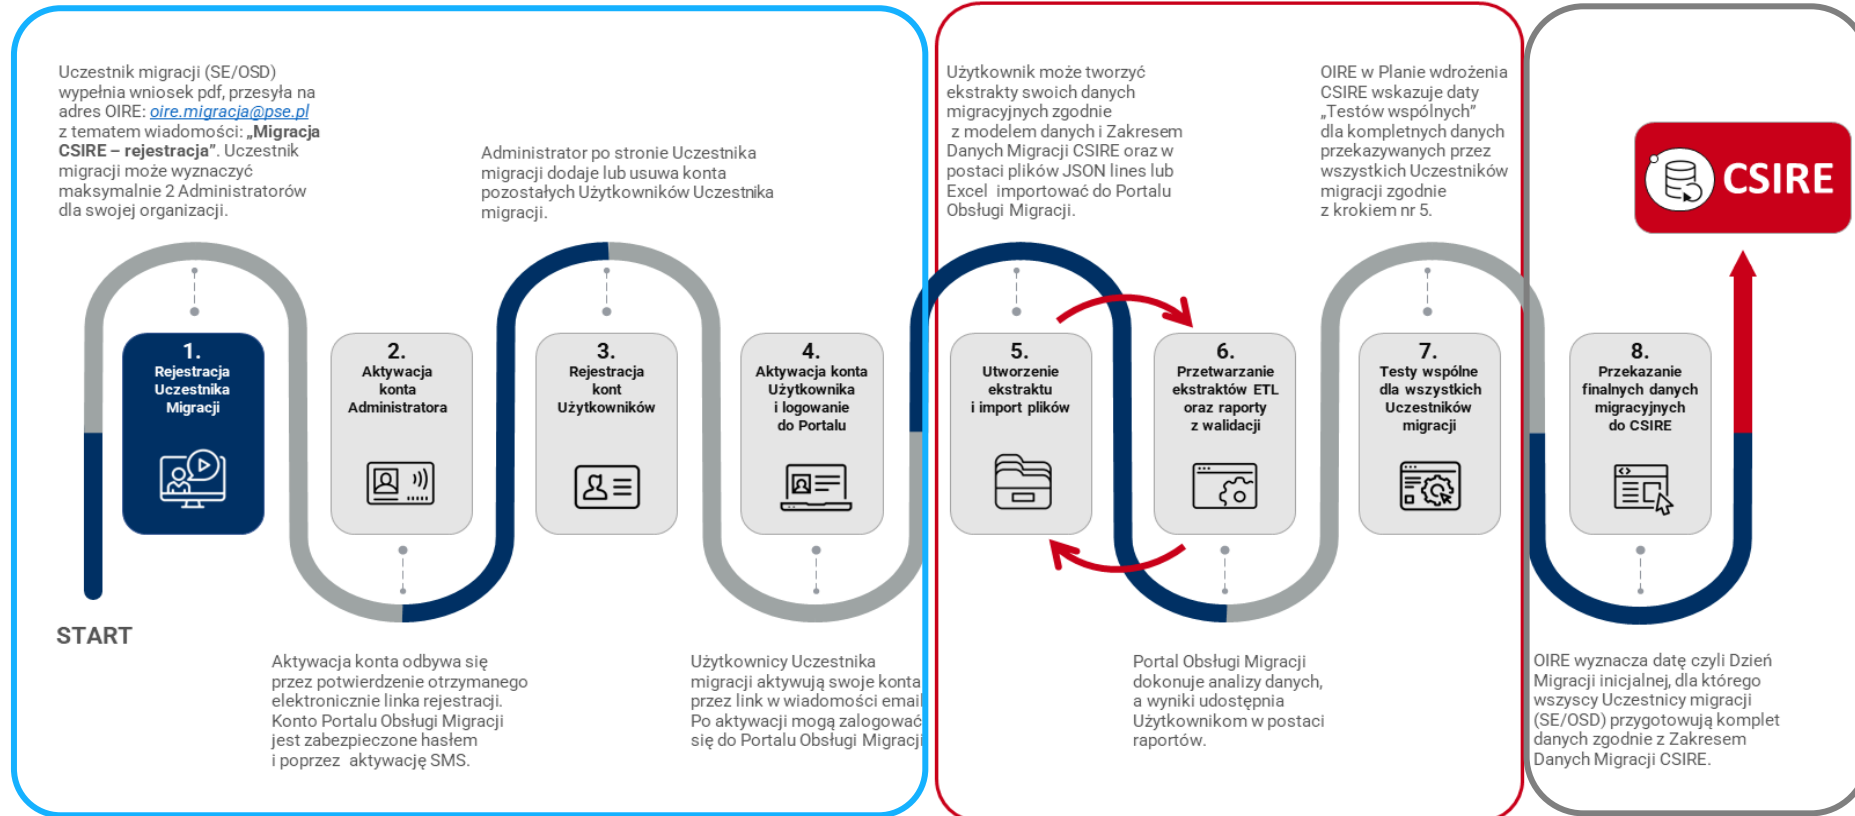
Uczestnik migracji (SE/OSD) wypełnia wniosek pdf, przesyła na adres OIRE: oire.migracja@pse.pl z tematem wiadomości: „Migracja CSIRE – rejestracja". Uczestnik migracji może wyznaczyć maksymalnie 2 Administratorów dla swojej organizacji.

Administrator po stronie Uczestnika migracji dodaje lub usuwa konta pozostałych Użytkowników Uczestnika migracji.

Użytkownik może tworzyć ekstrakty swoich danych migracyjnych zgodnie z modelem danych i Zakresem Danych Migracji CSIRE oraz w postaci plików JSON lines lub Excel importować do Portalu Obsługi Migracji.

OIRE w Planie wdrożenia CSIRE wskazuje daty „Testów wspólnych" dla kompletnych danych przekazywanych przez wszystkich Uczestników migracji zgodnie z krokiem nr 5.

CSIRE

1.
Rejestracja Uczestnika Migracji

2.
Aktywacja konta Administratora

3.
Rejestracja kont Użytkowników

4.
Aktywacja konta Użytkownika i logowanie do Portalu

5.
Utworzenie ekstraktu i import plików

6.
Przetwarzanie ekstraktów ETL oraz raporty z walidacji

7.
Testy wspólne dla wszystkich Uczestników migracji

8.
Przekazanie finalnych danych migracyjnych do CSIRE

START

Aktywacja konta odbywa się przez potwierdzenie otrzymanego elektronicznie linka rejestracji. Konto Portalu Obsługi Migracji jest zabezpieczone hasłem i poprzez aktywację SMS.

Użytkownicy Uczestnika migracji aktywują swoje konta przez link w wiadomości email. Po aktywacji mogą zalogować się do Portalu Obsługi Migracji.

Portal Obsługi Migracji dokonuje analizy danych, a wyniki udostępnia Użytkownikom w postaci raportów.

OIRE wyznacza datę czyli Dzień Migracji inicjalnej, dla którego wszyscy Uczestnicy migracji (SE/OSD) przygotowują komplet danych zgodnie z Zakresem Danych Migracji CSIRE.